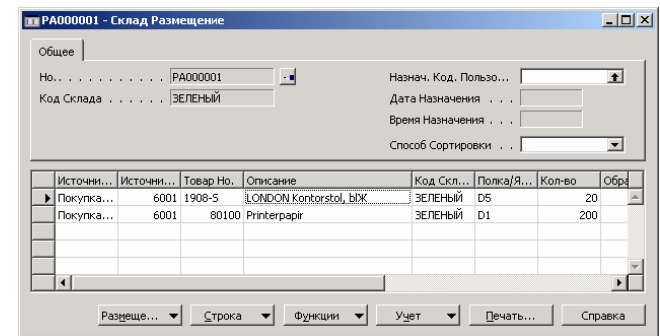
PA000001 - Склад Размещение

Общее

Но. . . . . . . . . . . PA000001
Код Склада . . . . . . ЗЕЛЕНЫЙ

Назнач. Код. Пользо...
Дата Назначения . . .
Время Назначения . . .
Способ Сортировки . .

| Источни... | Источни... | Товар Но. | Описание | Код Скл... | Полка/Я... | Кол-во | Обра |
|---|---|---|---|---|---|---|---|
| Покупка... | 6001 | 1908-S | LONDON Kontorstol, ЫЖ | ЗЕЛЕНЫЙ | D5 | 20 | |
| Покупка... | 6001 | 80100 | Printerpapir | ЗЕЛЕНЫЙ | D1 | 200 | |

Размеще... Строка Функции Учет Печать... Справка